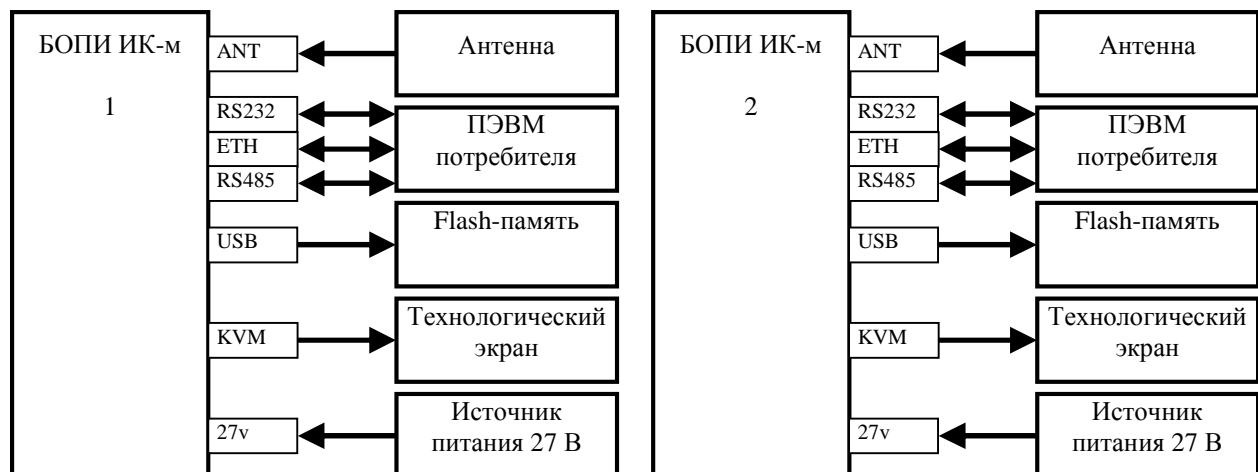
БОПИ ИК-м

1

ANT

RS232

ETH

RS485

USB

KVM

27v

Антенна

ПЭВМ потребителя

Flash-память

Технологический экран

Источник питания 27 В

БОПИ ИК-м

2

ANT

RS232

ETH

RS485

USB

KVM

27v

Антенна

ПЭВМ потребителя

Flash-память

Технологический экран

Источник питания 27 В